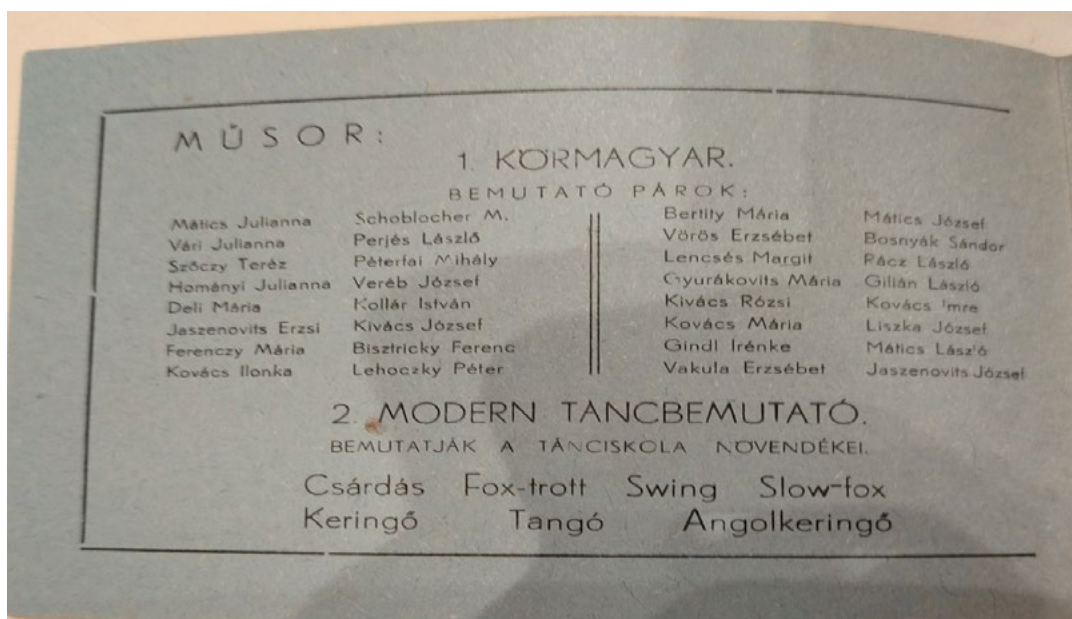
MŰSOR:

1. KÖRMAGYAR.

BEMUTATÓ PÁROK:

| | | | |
|---|---|---|---|
| Mátics Julianna | Schoblocher M. | Bertity Mária | Mátics József |
| Vári Julianna | Perjés László | Vörös Erzsébet | Bosnyák Sándor |
| Szőczy Teréz | Péterfai Mihály | Lencsés Margit | Rácz László |
| Homonyi Julianna | Veréb József | Gyurákovits Mária | Gilián László |
| Deli Mária | Kollár István | Kivács Rózsi | Kovács Imre |
| Jaszenovits Erzsi | Kivács József | Kovács Mária | Liszka József |
| Ferenczy Mária | Bisztricky Ferenc | Gindl Irénke | Mátics László |
| Kovács Ilonka | Lehoczky Péter | Vakula Erzsébet | Jaszenovits József |

2. MODERN TÁNCBEMUTATÓ.

BEMUTATJÁK A TÁNCISKOLA NÖVENDÉKEI.

Csárdás Fox-trott Swing Slow-fox
Keringő Tangó Angolkeringő